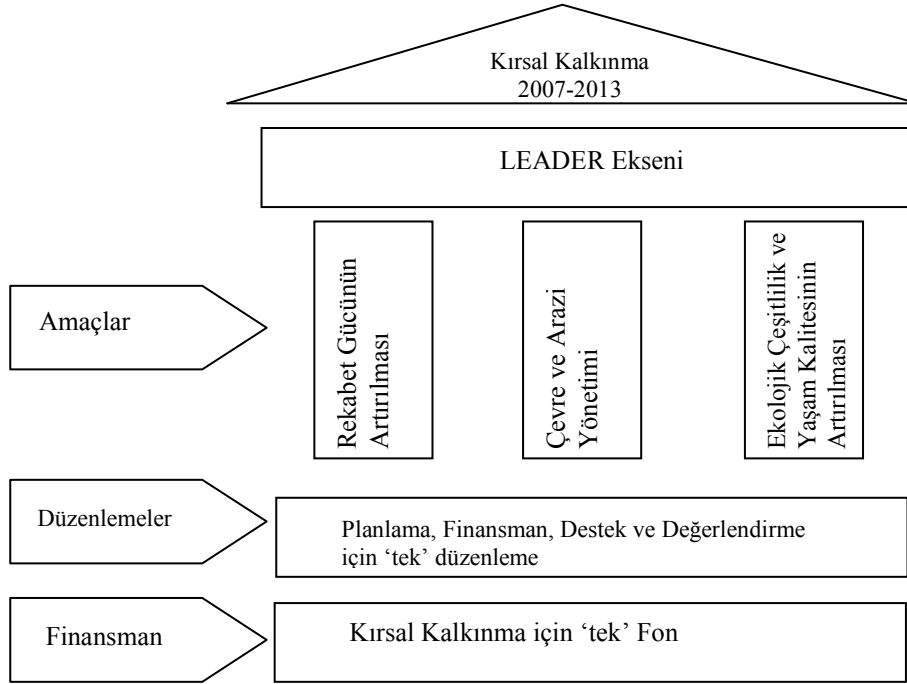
Kırsal Kalkınma
2007-2013

LEADER Ekseni

Amaçlar

Rekabet Gücünün Artırılması

Çevre ve Arazi Yönetimi

Ekolojik Çeşitlilik ve Yaşam Kalitesinin Artırılması

Düzenlemeler

Planlama, Finansman, Destek ve Değerlendirme için 'tek' düzenleme

Finansman

Kırsal Kalkınma için 'tek' Fon